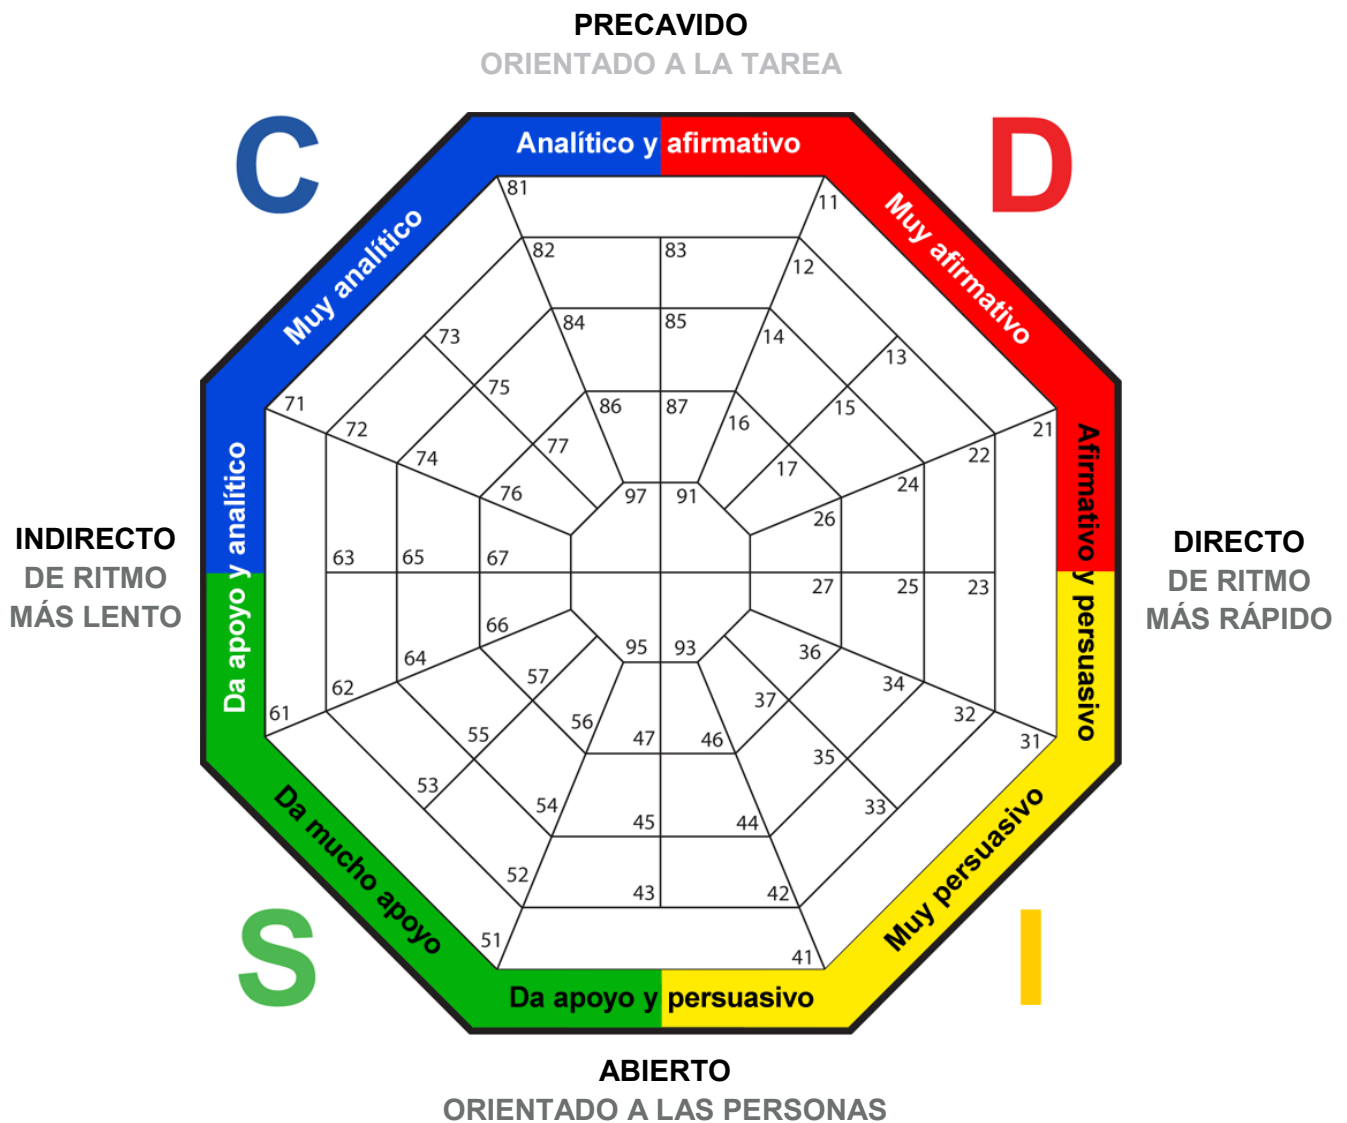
PRECAVIDO
ORIENTADO A LA TAREA

C

D

Analítico y afirmativo

Muy analítico

Muy afirmativo

81
11
82
83
12
73
84
85
14
13
71
75
15
72
77
86
87
16
21
74
17
22
76
97
91
24
26

INDIRECTO
DE RITMO
MÁS LENTO

Da apoyo y analítico

63
65
67
27
25
23

Afirmativo y persuasivo

DIRECTO
DE RITMO
MÁS RÁPIDO

66
95
93
36
64
57
34
62
37
61
56
32
55
47
46
31
35
53
54
33
45
44
52
42
43
51
41

Da mucho apoyo

Muy persuasivo

Da apoyo y persuasivo

S

I

ABIERTO
ORIENTADO A LAS PERSONAS